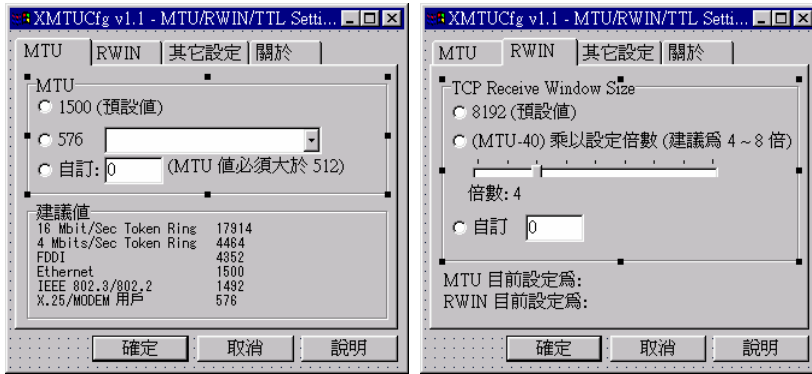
XMTUCfg v1.1 - MTU/RWIN/TTL Setti...

MTU | RWIN | 其它設定 | 關於

MTU
1500 (預設值)
576
自訂: 0 (MTU 值必須大於 512)

建議值
| | |
|---|---|
| 16 Mbit/Sec Token Ring | 17914 |
| 4 Mbits/Sec Token Ring | 4464 |
| FDDI | 4352 |
| Ethernet | 1500 |
| IEEE 802.3/802.2 | 1492 |
| X.25/MODEM 用戶 | 576 |

確定 取消 說明

XMTUCfg v1.1 - MTU/RWIN/TTL Setti...

MTU | RWIN | 其它設定 | 關於

TCP Receive Window Size
8192 (預設值)
(MTU-40) 乘以設定倍數 (建議爲 4 ~ 8 倍)
倍數: 4
自訂 0

MTU 目前設定爲:
RWIN 目前設定爲:

確定 取消 說明